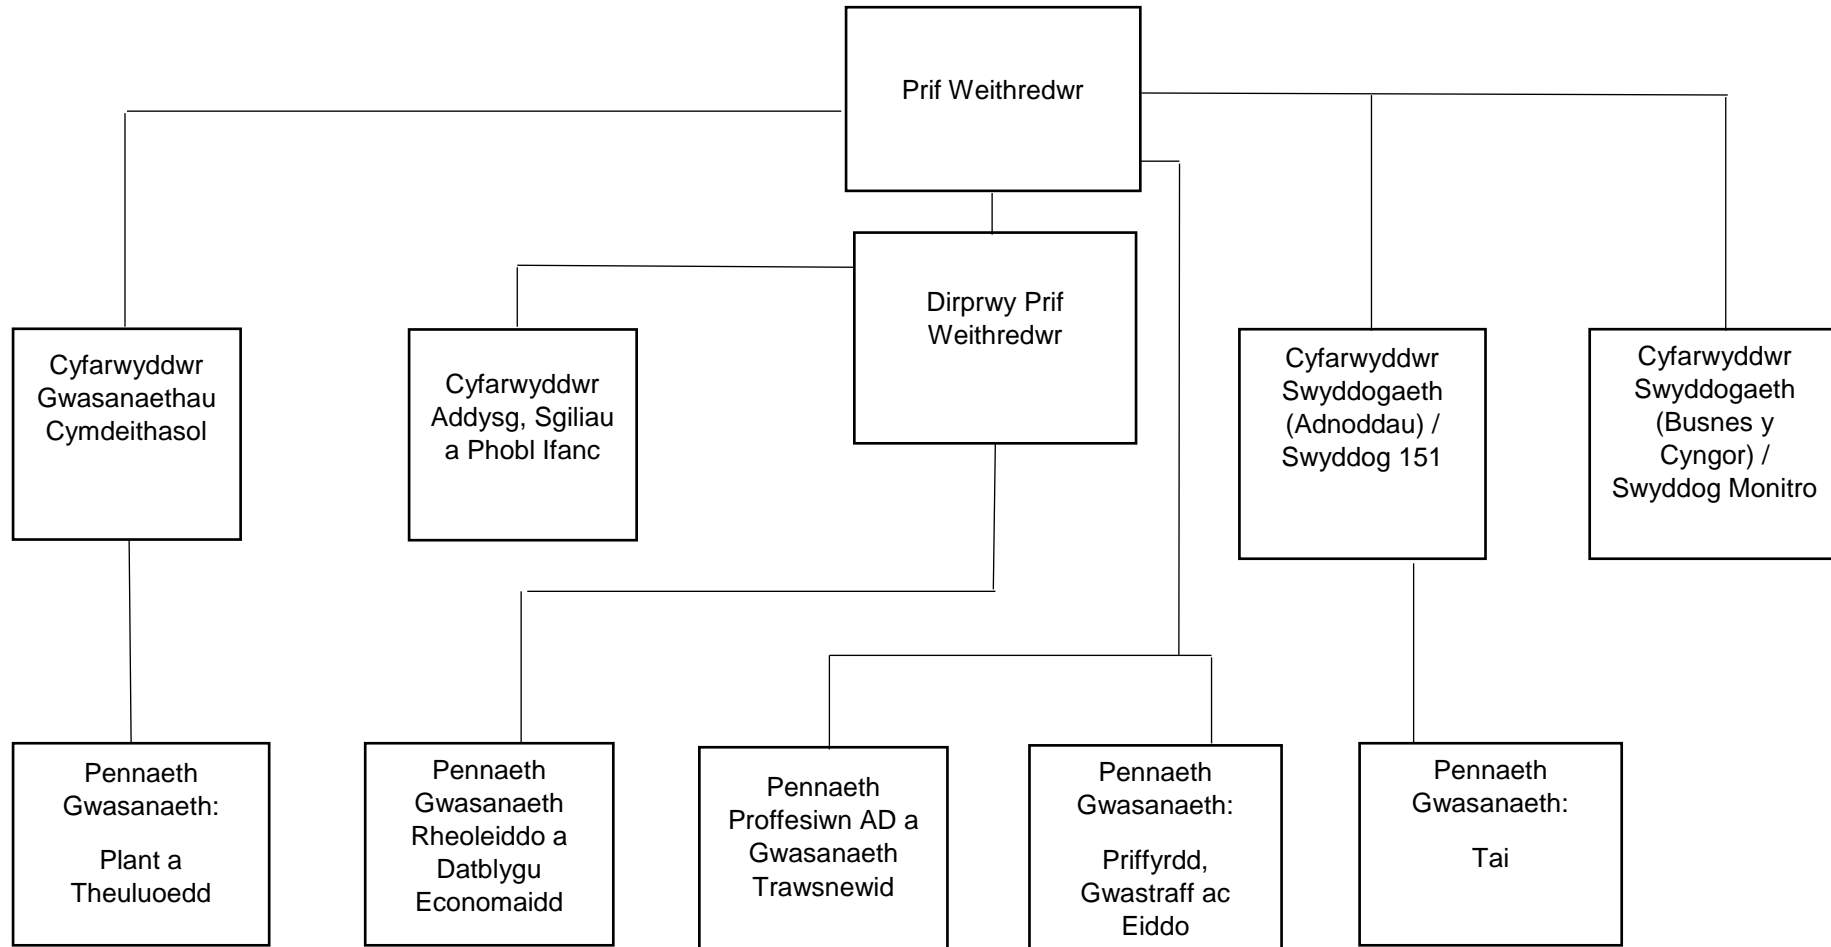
Prif Weithredwr

Cyfarwyddwr Gwasanaethau Cymdeithasol

Cyfarwyddwr Addysg, Sgiliau a Phobl Ifanc

Dirprwy Prif Weithredwr

Cyfarwyddwr Swyddogaeth (Adnoddau) / Swyddog 151

Cyfarwyddwr Swyddogaeth (Busnes y Cyngor) / Swyddog Monitro

Pennaeth Gwasanaeth:

Plant a Theuluoedd

Pennaeth Gwasanaeth Rheoleiddo a Datblygu Economaidd

Pennaeth Proffesiwn AD a Gwasanaeth Trawsnewid

Pennaeth Gwasanaeth:

Priffyrdd, Gwastraff ac Eiddo

Pennaeth Gwasanaeth:

Tai